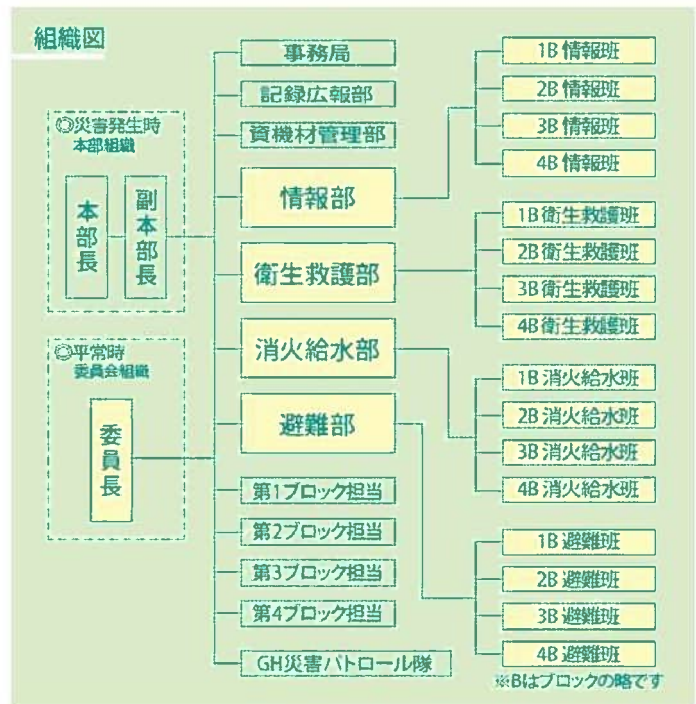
組織図

◎災害発生時
本部組織

本部長

副本部長

◎平常時
委員会組織

委員長

事務局

記録広報部

資機材管理部

情報部

衛生救護部

消火給水部

避難部

第1ブロック担当

第2ブロック担当

第3ブロック担当

第4ブロック担当

GH災害パトロール隊

1B 情報班

2B 情報班

3B 情報班

4B 情報班

1B 衛生救護班

2B 衛生救護班

3B 衛生救護班

4B 衛生救護班

1B 消火給水班

2B 消火給水班

3B 消火給水班

4B 消火給水班

1B 避難班

2B 避難班

3B 避難班

4B 避難班

※Bはブロックの略です